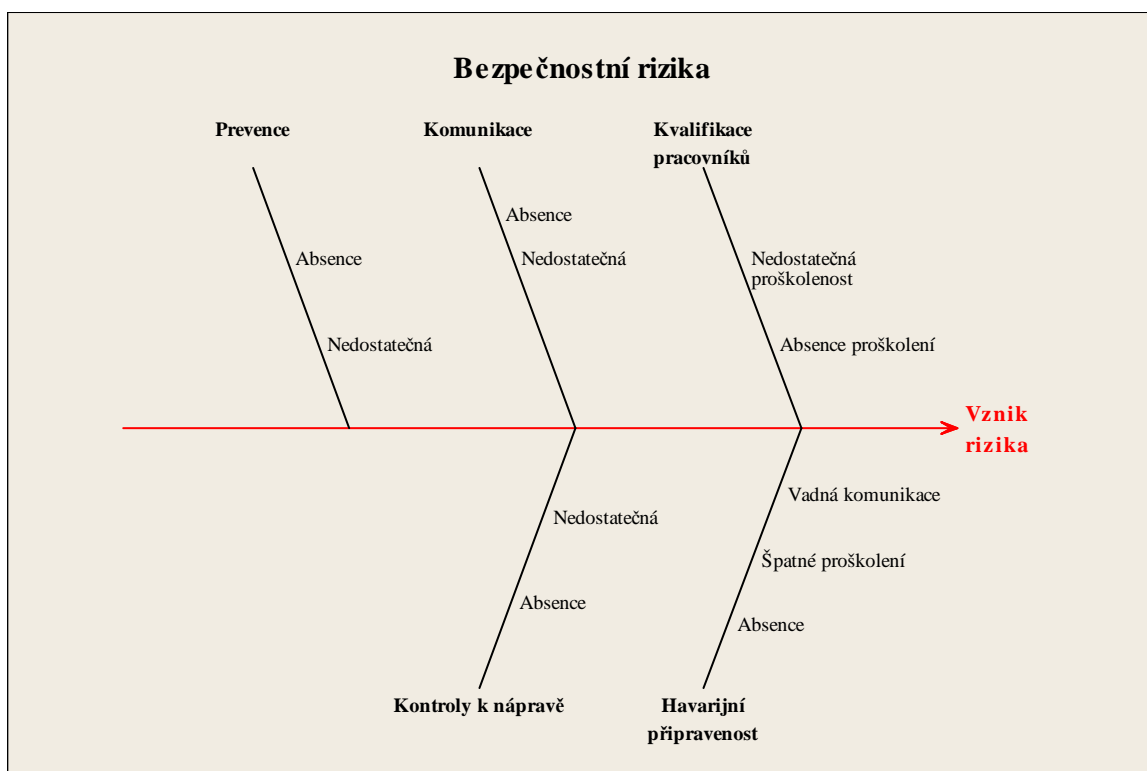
Bezpečnostní rizika

Prevence

Absence

Nedostatečná

Komunikace

Absence

Nedostatečná

Kvalifikace pracovníků

Nedostatečná proškolenost

Absence proškolení

Vznik rizika

Nedostatečná

Absence

Kontroly k nápravě

Vadná komunikace

Špatné proškolení

Absence

Havarijní připravenost